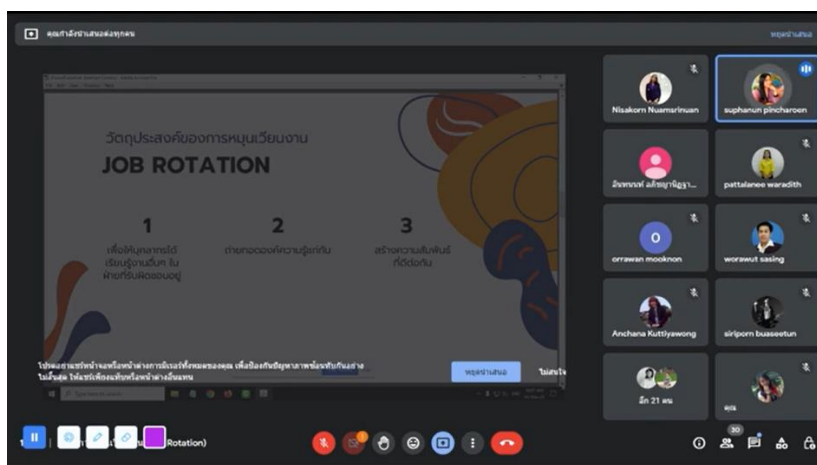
คุณกำลังนำเสนอต่อทุกคน

หยุดนำเสนอ

วัตถุประสงค์ของการหมุนเวียนงาน

JOB ROTATION

1
เพื่อให้บุคลากรได้เรียนรู้งานอื่นๆ ในฝ่ายที่รับผิดชอบอยู่

2
ถ่ายทอดองค์ความรู้แก่กัน

3
สร้างความสัมพันธ์ที่ดีต่อกัน

โปรดหลีกเลี่ยงการแชร์หน้าจอหรือหน้าต่างการเบราว์เซอร์ทั้งหมดของคุณ เพื่อป้องกันปัญหาภาพซ้อนกันไม่สิ้นสุด ให้แชร์เฉพาะแท็บหรือหน้าต่างอื่นแทน

หยุดนำเสนอ

ไม่สนใจ

Nisakorn Nuamsrinuan

suphanun pincharoen

อัจฉราภรณ์ ผลิตญาณีฐา...

pattalanee waradith

orrawan mooknon

worawut sasing

Anchana Kuttiyawong

siriporn buaseetun

อีก 21 คน

คุณ

Rotation)

30